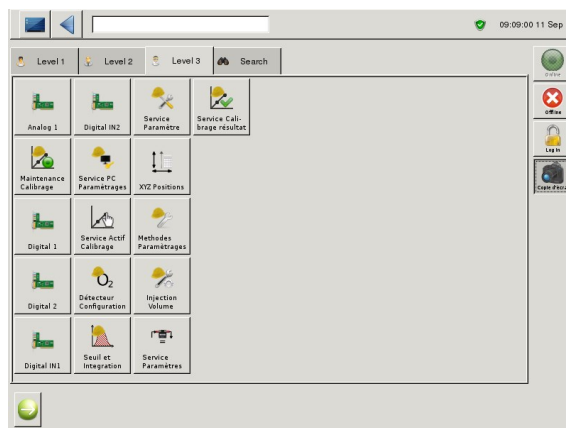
09:09:00 11 Sep

Level 1
Level 2
Level 3
Search

Analog 1
Digital IN2
Service Paramètre
Service Calibrage résultat

Maintenance Calibrage
Service PC Paramétrages
XYZ Positions

Digital 1
Service Actif Calibrage
Methodes Paramétrages

Digital 2
$O_2$
Détecteur Configuration
Injection Volume

Digital IN1
Seuil et Integration
Service Paramètres

Online
Offline
Log In
Copie d'écran